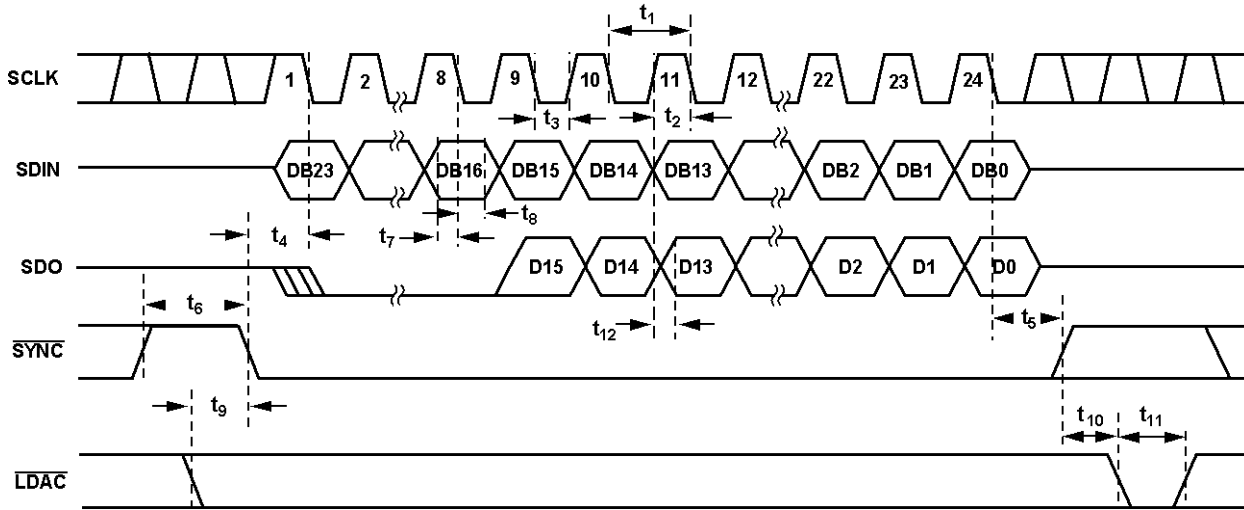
$t_1$

SCLK 1 2 8 9 10 11 12 22 23 24

$t_3$ $t_2$

SDIN DB23 DB16 DB15 DB14 DB13 DB2 DB1 DB0

$t_8$

$t_4$ $t_7$

SDO D15 D14 D13 D2 D1 D0

$t_6$

$t_{12}$ $t_5$

$\overline{\text{SYNC}}$

$t_9$

$t_{10}$ $t_{11}$

$\overline{\text{LDAC}}$